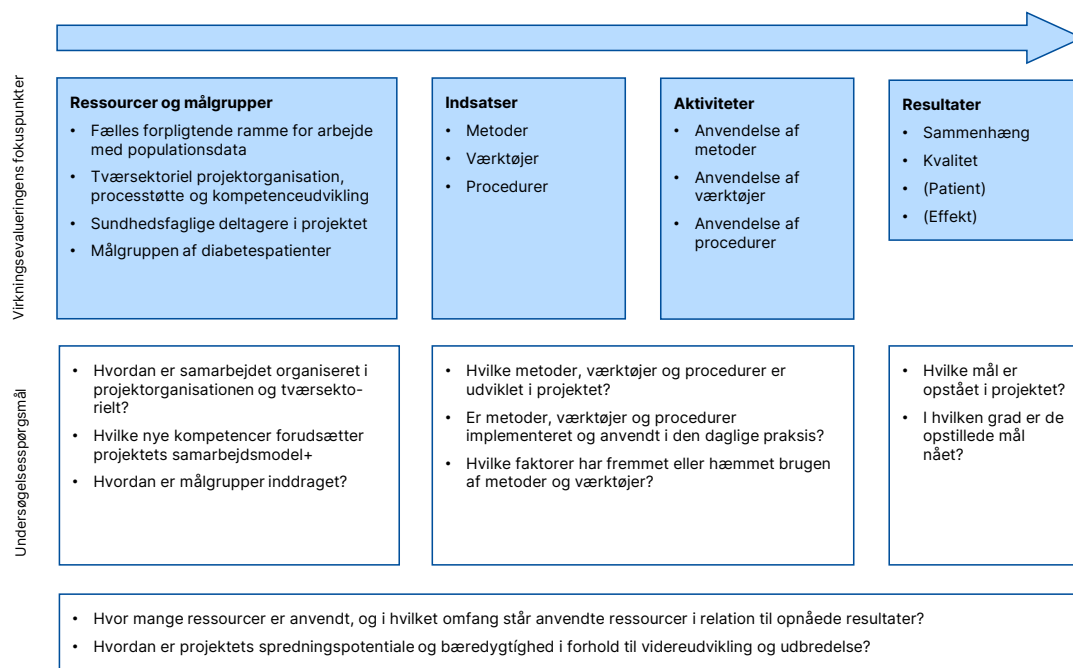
Virkningsevalueringens fokuspunkter

**Ressourcer og målgrupper**
- Fælles forpligtende ramme for arbejde med populationsdata
- Tværsektoriel projektorganisation, processtøtte og kompetenceudvikling
- Sundhedsfaglige deltagere i projektet
- Målgruppen af diabetespatienter

**Indsatser**
- Metoder
- Værktøjer
- Procedurer

**Aktiviteter**
- Anvendelse af metoder
- Anvendelse af værktøjer
- Anvendelse af procedurer

**Resultater**
- Sammenhæng
- Kvalitet
- (Patient)
- (Effekt)

Undersøgelsesspørgsmål

- Hvordan er samarbejdet organiseret i projektorganisationen og tværsektorielt?
- Hvilke nye kompetencer forudsætter projektets samarbejdsmodel+
- Hvordan er målgrupper inddraget?

- Hvilke metoder, værktøjer og procedurer er udviklet i projektet?
- Er metoder, værktøjer og procedurer implementeret og anvendt i den daglige praksis?
- Hvilke faktorer har fremmet eller hæmmet brugen af metoder og værktøjer?

- Hvilke mål er opstået i projektet?
- I hvilken grad er de opstillede mål nået?

- Hvor mange ressourcer er anvendt, og i hvilket omfang står anvendte ressourcer i relation til opnåede resultater?
- Hvordan er projektets spredningspotentiale og bæredygtighed i forhold til videreudvikling og udbredelse?